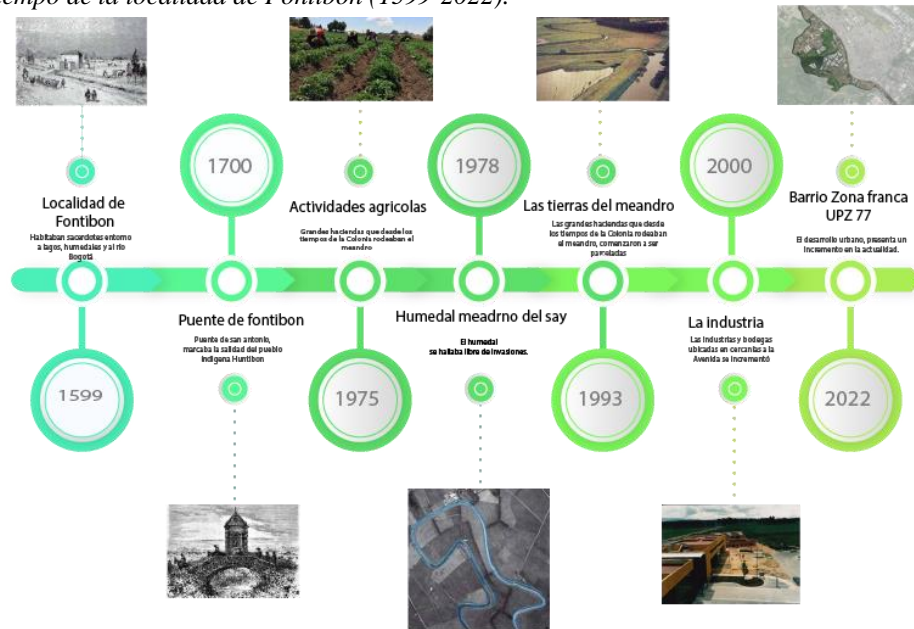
empo de la localidad de Fontibón (1599-2022).

Localidad de Fontibon
Habitaban sacerdotes entorno a lagos, humedales y al rio Bogotá

1599

1700

Puente de fontibon
Puente de san antonio, marcaba la salida del pueblo indigena Huntibon

Actividades agricolas
Grandes haciendas que desde los tiempos de la Colonia rodeaban el meandro

1975

1978

Humedal meadrno del say
El humedal se hallaba libre de invasiones.

Las tierras del meandro
Las grandes haciendas que desde los tiempos de la Colonia rodeaban el meandro, comenzaron a ser parceladas

1993

2000

La industria
Las industrias y bodegas ubicadas en cercanías a la Avenida se incrementó

Barrio Zona franca UPZ 77
El desarrollo urbano, presenta un incremento en la actualidad.

2022